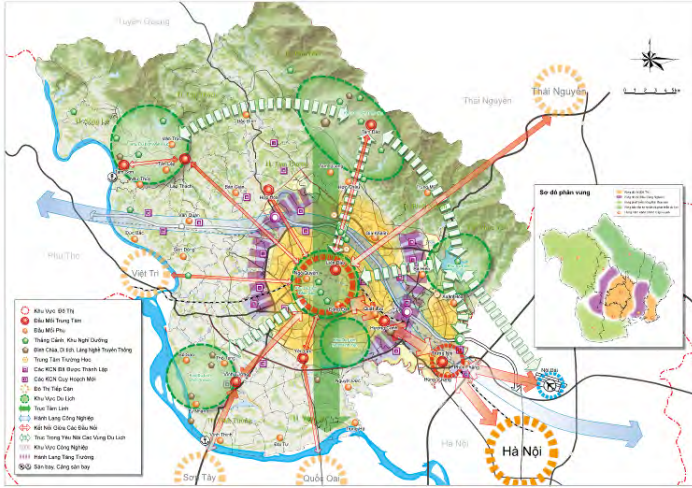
Tuyên Quang
Thái Nguyên
Thái Nguyên
Phú Thọ
Việt Trì
Sơn Tây
Quốc Oai
Hà Nội
Hà Nội
Nội Bài
Sơ đồ phân vùng
Khu Vực Đô Thị
Đầu Mối Trung Tâm
Đầu Mối Phụ
Thắng Cảnh, Khu Nghỉ Dưỡng
Đình Chùa, Di tích, Làng Nghề Truyền Thống
Trung Tâm Trường Học
Các KCN Đã Được Thành Lập
Các KCN Quy Hoạch Mới
Đô Thị Tiếp Cận
Khu Vực Du Lịch
Trục Tâm Linh
Hành Lang Công Nghiệp
Kết Nối Giữa Các Đầu Mối
Trục Trọng Yếu Nối Các Vùng Du Lịch
Khu Vực Công Nghiệp
Hành Lang Tăng Trưởng
Sân bay, Cảng sân bay
Vĩnh Yên
Tam Đảo
Lập Thạch
Bình Xuyên
Phúc Yên
Yên Lạc
Vĩnh Tường
Tam Dương
Sông Lô
Mê Linh
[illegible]